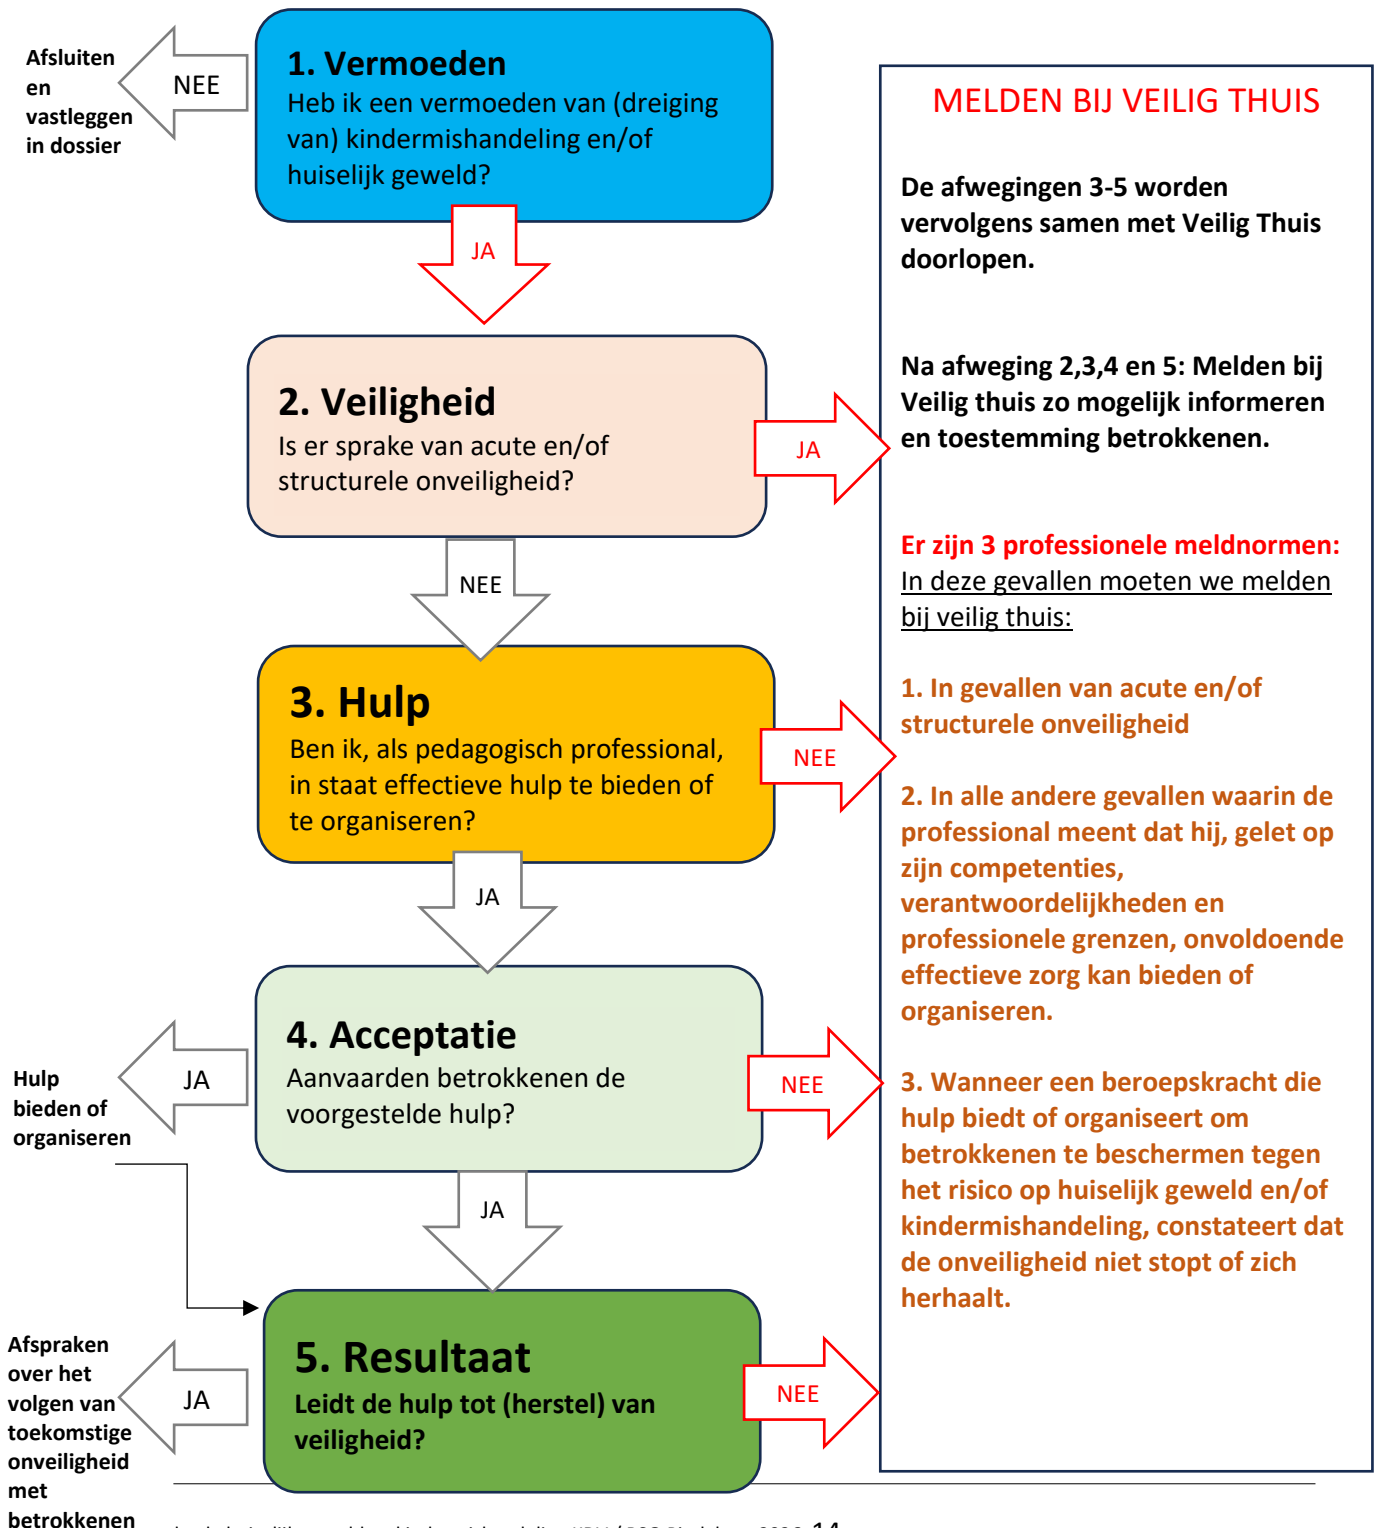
Afsluiten en vastleggen in dossier

NEE

1. Vermoeden
Heb ik een vermoeden van (dreiging van) kindermishandeling en/of huiselijk geweld?

JA

2. Veiligheid
Is er sprake van acute en/of structurele onveiligheid?

JA

NEE

3. Hulp
Ben ik, als pedagogisch professional, in staat effectieve hulp te bieden of te organiseren?

NEE

JA

Hulp bieden of organiseren

JA

4. Acceptatie
Aanvaarden betrokkenen de voorgestelde hulp?

NEE

JA

Afspraken over het volgen van toekomstige onveiligheid met betrokkenen

JA

5. Resultaat
Leidt de hulp tot (herstel) van veiligheid?

NEE

MELDEN BIJ VEILIG THUIS

De afwegingen 3-5 worden vervolgens samen met Veilig Thuis doorlopen.

Na afweging 2,3,4 en 5: Melden bij Veilig thuis zo mogelijk informeren en toestemming betrokkenen.

Er zijn 3 professionele meldnormen:
In deze gevallen moeten we melden bij veilig thuis:

1. In gevallen van acute en/of structurele onveiligheid

2. In alle andere gevallen waarin de professional meent dat hij, gelet op zijn competenties, verantwoordelijkheden en professionele grenzen, onvoldoende effectieve zorg kan bieden of organiseren.

3. Wanneer een beroepskracht die hulp biedt of organiseert om betrokkenen te beschermen tegen het risico op huiselijk geweld en/of kindermishandeling, constateert dat de onveiligheid niet stopt of zich herhaalt.

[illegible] 14